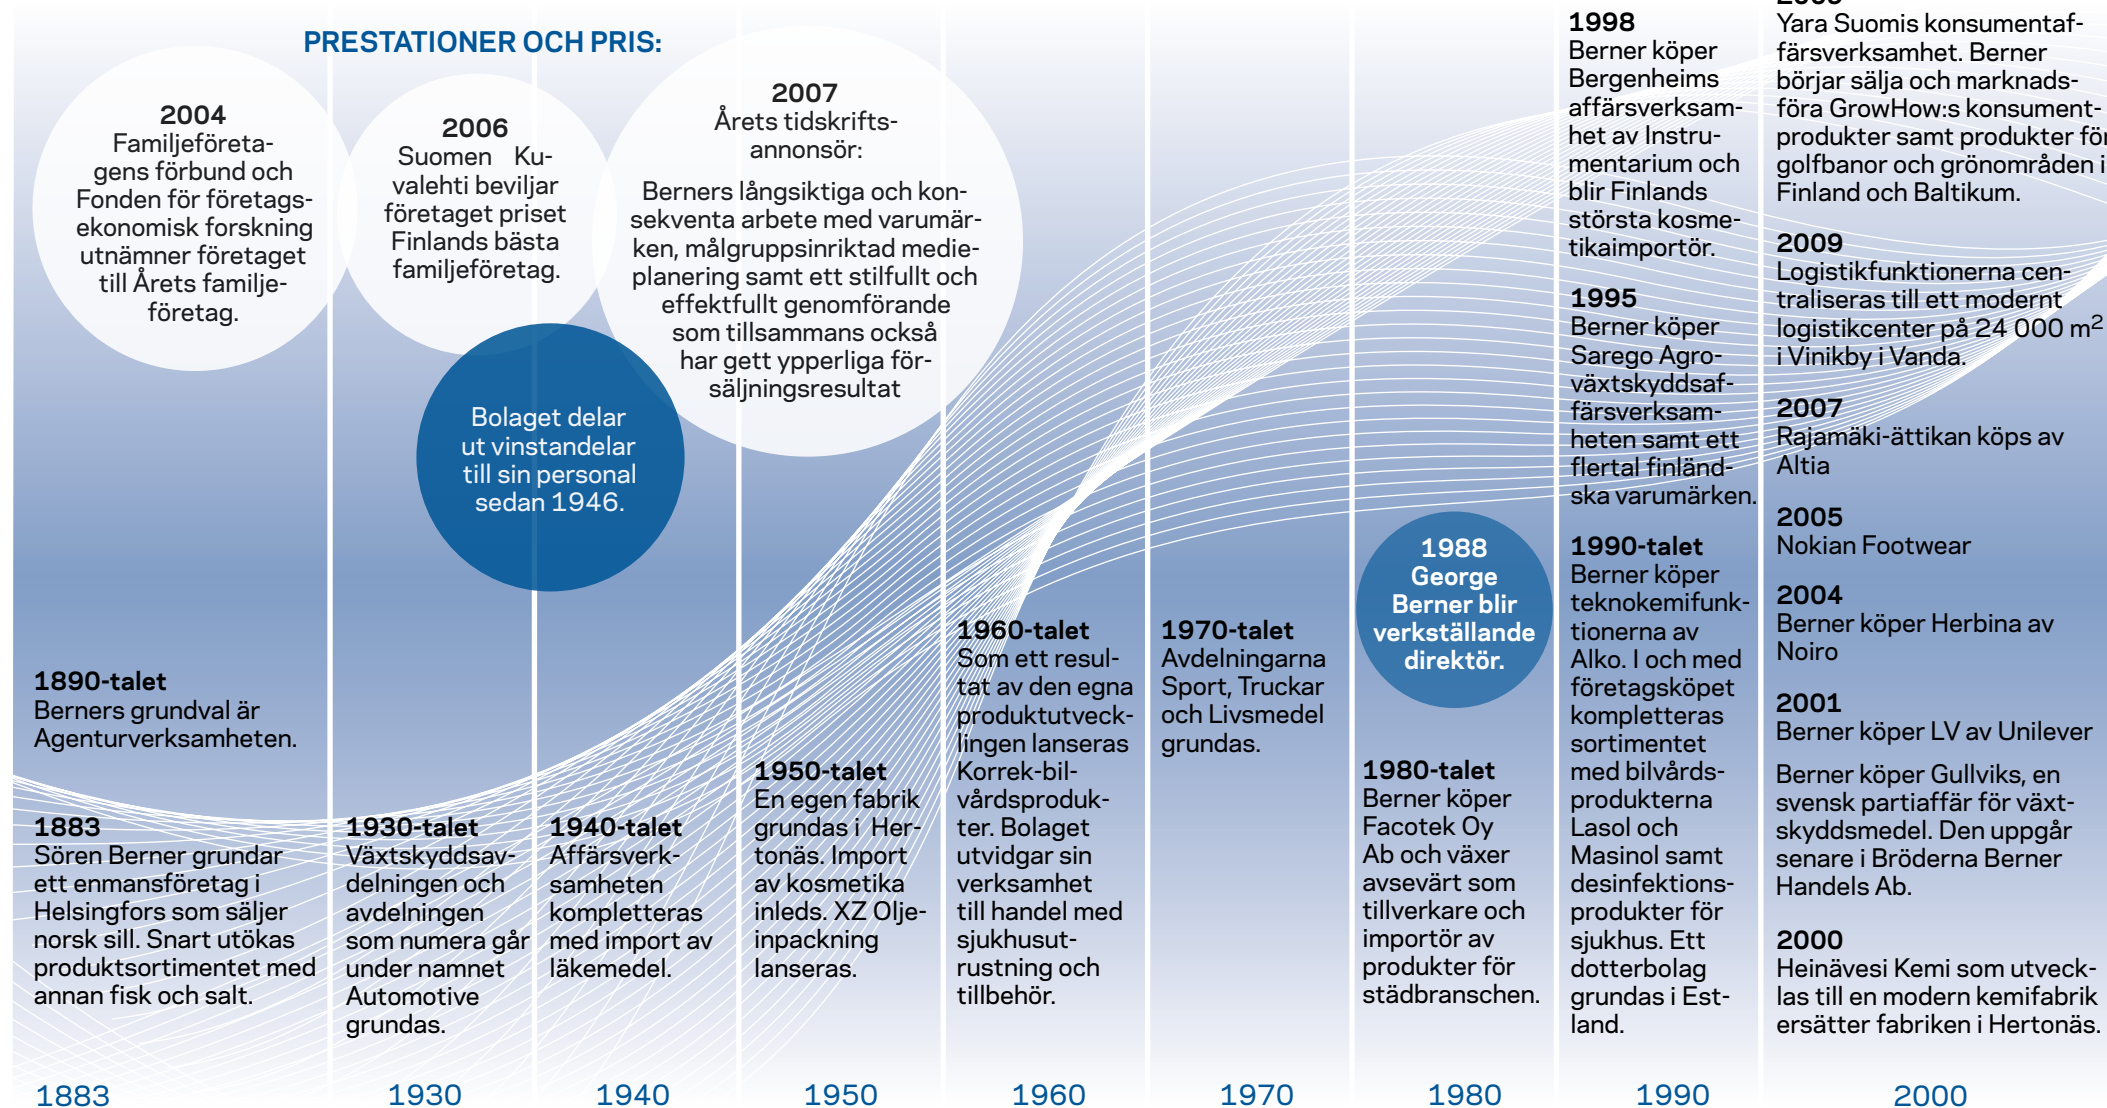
PRESTATIONER OCH PRIS:

2004
Familjeföretagens förbund och Fonden för företagsekonomisk forskning utnämner företaget till Årets familjeföretag.

2006
Suomen Kuvalehti beviljar företaget priset Finlands bästa familjeföretag.

2007
Årets tidskriftsannonsör:
Berners långsiktiga och konsekventa arbete med varumärken, målgruppsinriktad medieplanering samt ett stilfullt och effektfullt genomförande som tillsammans också har gett ypperliga försäljningsresultat

Bolaget delar ut vinstandelar till sin personal sedan 1946.

1890-talet
Berners grundval är Agenturverksamheten.

1883
Sören Berner grundar ett enmansföretag i Helsingfors som säljer norsk sill. Snart utökas produktsortimentet med annan fisk och salt.

1930-talet
Växtskyddsavdelningen och avdelningen som numera går under namnet Automotive grundas.

1940-talet
Affärsverksamheten kompletteras med import av läkemedel.

1950-talet
En egen fabrik grundas i Hertonäs. Import av kosmetika inleds. XZ Oljeinpackning lanseras.

1960-talet
Som ett resultat av den egna produktutvecklingen lanseras Korrek-bilvårdsprodukter. Bolaget utvidgar sin verksamhet till handel med sjukhusutrustning och tillbehör.

1970-talet
Avdelningarna Sport, Truckar och Livsmedel grundas.

1988
George Berner blir verkställande direktör.

1980-talet
Berner köper Facotek Oy Ab och växer avsevärt som tillverkare och importör av produkter för städbranschen.

1998
Berner köper Bergenheims affärsverksamhet av Instrumentarium och blir Finlands största kosmetikaimportör.

1995
Berner köper Sarego Agroväxtskyddsaffärsverksamheten samt ett flertal finländska varumärken.

1990-talet
Berner köper teknokemifunktionerna av Alko. I och med företagsköpet kompletteras sortimentet med bilvårdsprodukterna Lasol och Masinol samt desinfektionsprodukter för sjukhus. Ett dotterbolag grundas i Estland.

Yara Suomis konsumentaffärsverksamhet. Berner börjar sälja och marknadsföra GrowHow:s konsumentprodukter samt produkter för golfbanor och grönområden i Finland och Baltikum.

2009
Logistikfunktionerna centraliseras till ett modernt logistikcenter på 24 000 m$^2$ i Vinikby i Vanda.

2007
Rajamäki-ättikan köps av Altia

2005
Nokian Footwear

2004
Berner köper Herbina av Noiro

2001
Berner köper LV av Unilever

Berner köper Gullviks, en svensk partiaffär för växtskyddsmedel. Den uppgår senare i Bröderna Berner Handels Ab.

2000
Heinävesi Kemi som utvecklas till en modern kemifabrik ersätter fabriken i Hertonäs.

1883 1930 1940 1950 1960 1970 1980 1990 2000